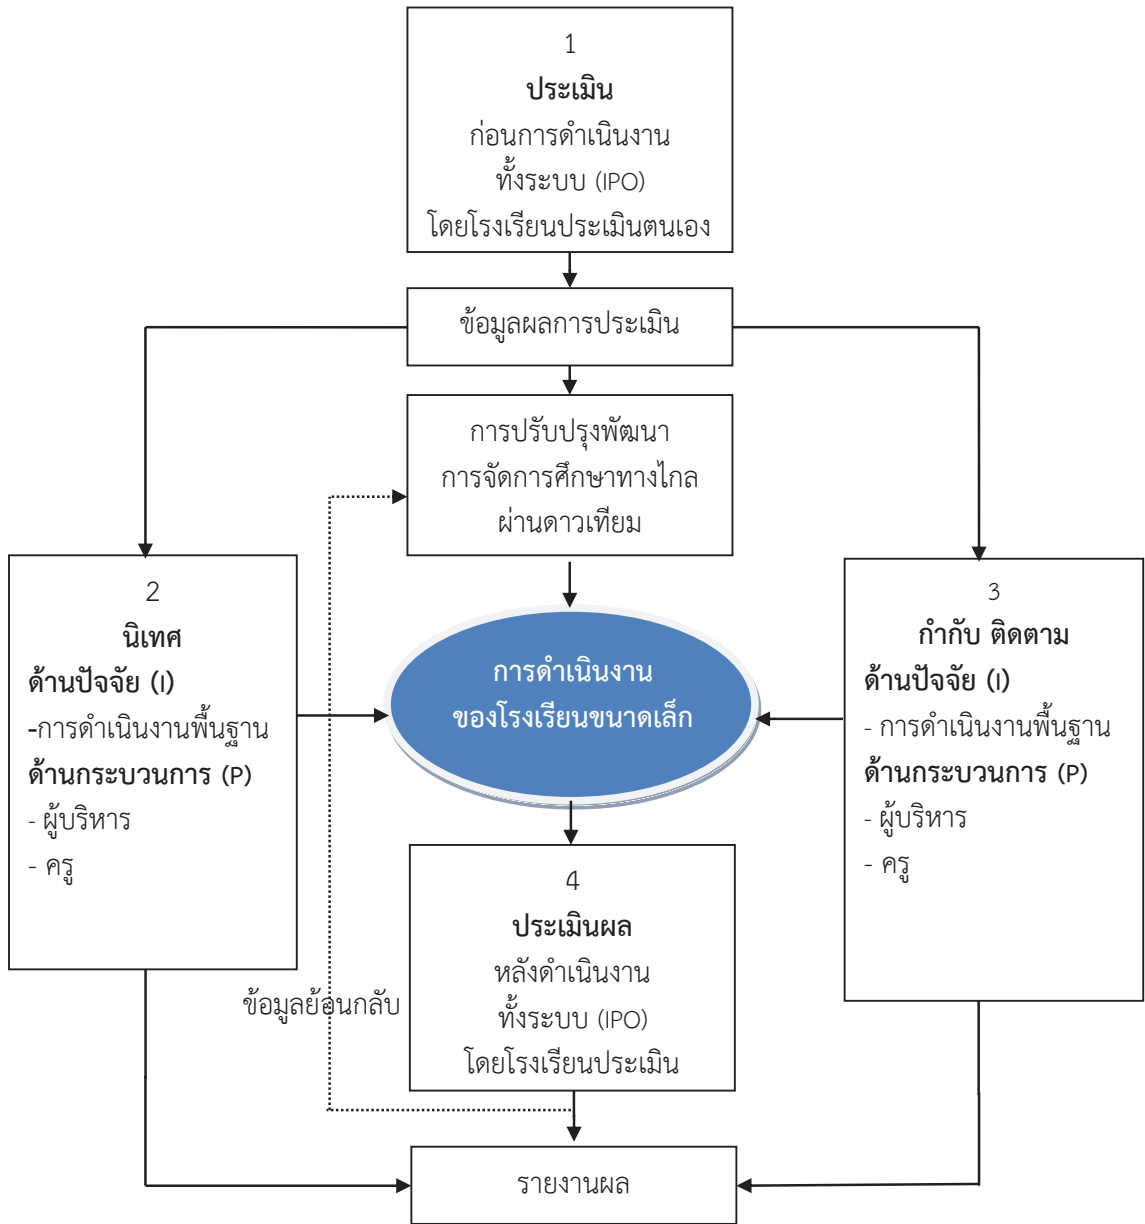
1
**ประเมิน**
ก่อนการดำเนินงาน
ทั้งระบบ (IPO)
โดยโรงเรียนประเมินตนเอง

ข้อมูลผลการประเมิน

การปรับปรุงพัฒนา
การจัดการศึกษาทางไกล
ผ่านดาวเทียม

2
**นิเทศ**
**ด้านปัจจัย (I)**
**-**การดำเนินงานพื้นฐาน
**ด้านกระบวนการ (P)**
- ผู้บริหาร
- ครู

**การดำเนินงาน**
**ของโรงเรียนขนาดเล็ก**

3
**กำกับ ติดตาม**
**ด้านปัจจัย (I)**
- การดำเนินงานพื้นฐาน
**ด้านกระบวนการ (P)**
- ผู้บริหาร
- ครู

4
**ประเมินผล**
หลังดำเนินงาน
ทั้งระบบ (IPO)
โดยโรงเรียนประเมิน

ข้อมูลย้อนกลับ

รายงานผล